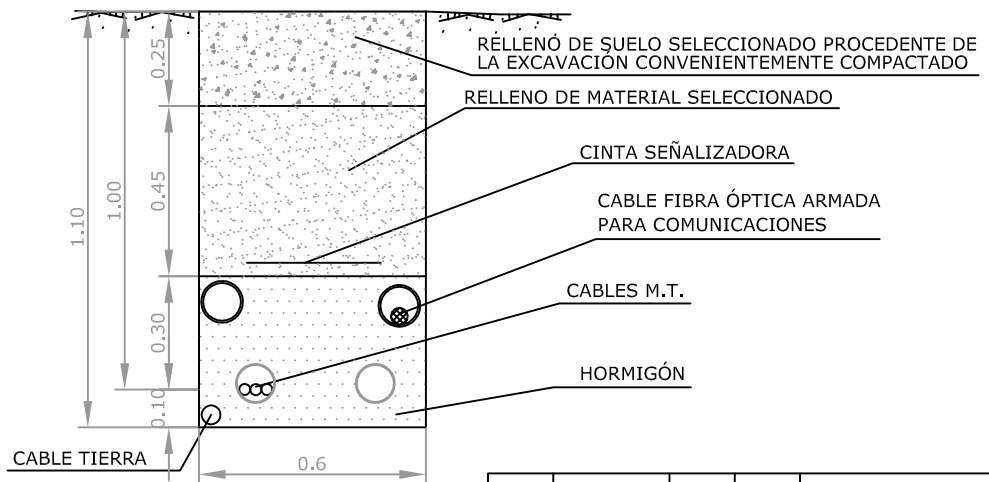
RELLENO DE SUELO SELECCIONADO PROCEDENTE DE LA EXCAVACIÓN CONVENIENTEMENTE COMPACTADO

RELLENO DE MATERIAL SELECCIONADO

CINTA SEÑALIZADORA

CABLE FIBRA ÓPTICA ARMADA PARA COMUNICACIONES

CABLES M.T.

HORMIGÓN

CABLE TIERRA

0.25
0.45
0.30
0.10
1.00
1.10
0.6